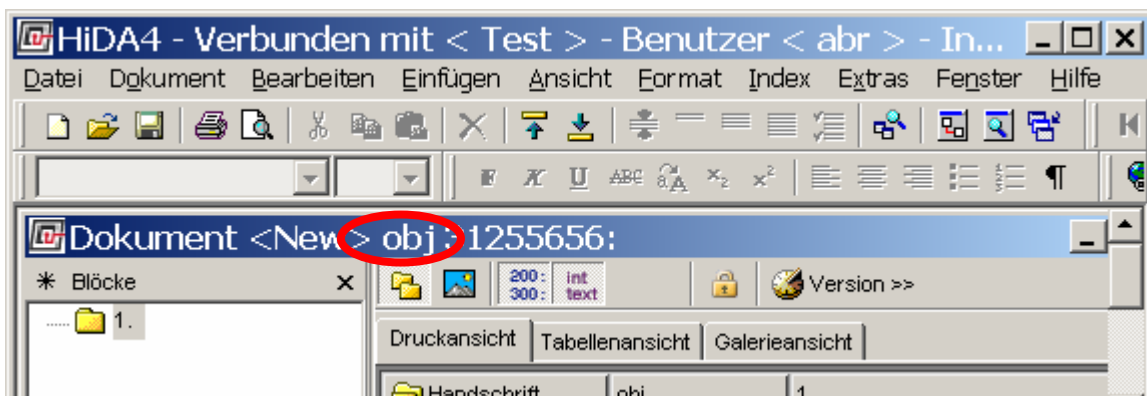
HiDA4 - Verbunden mit < Test > - Benutzer < abr > - In...

Datei Dokument Bearbeiten Einfügen Ansicht Format Index Extras Fenster Hilfe

F K U ABC $x_2$ $x^2$ ¶

Dokument <New> obj : 1255656:

Blöcke

1.

200: 300:

int text

Version >>

Druckansicht Tabellenansicht Galerieansicht

Handschrift obj 1